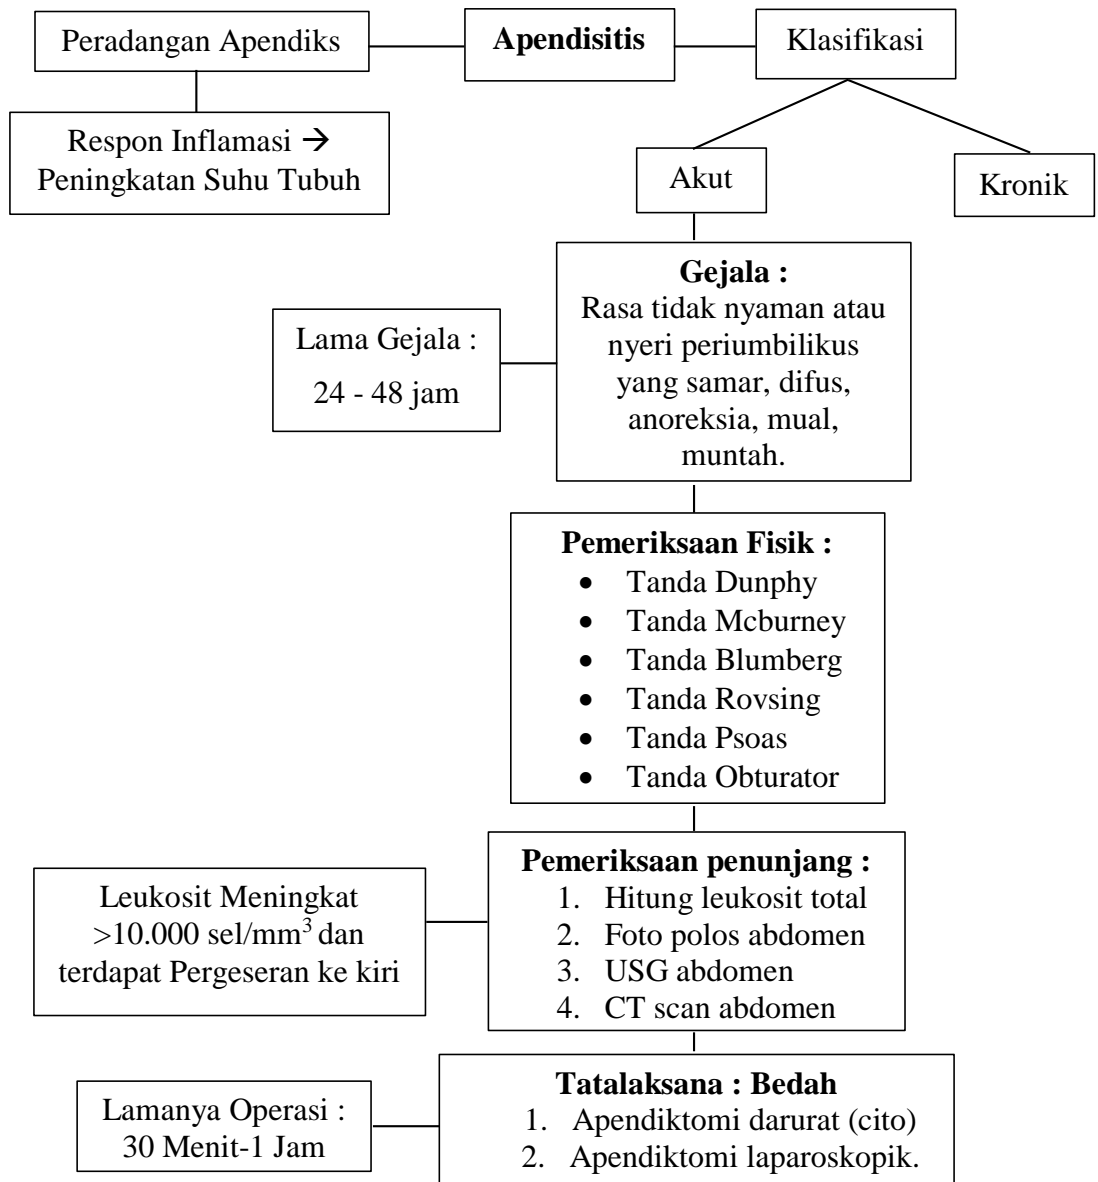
Peradangan Apendiks

**Apendisitis**

Klasifikasi

Respon Inflamasi → Peningkatan Suhu Tubuh

Akut

Kronik

Lama Gejala : 24 - 48 jam

**Gejala :**
Rasa tidak nyaman atau nyeri periumbilikus yang samar, difus, anoreksia, mual, muntah.

**Pemeriksaan Fisik :**
- Tanda Dunphy
- Tanda Mcburney
- Tanda Blumberg
- Tanda Rovsing
- Tanda Psoas
- Tanda Obturator

Leukosit Meningkat >10.000 sel/mm$^3$ dan terdapat Pergeseran ke kiri

**Pemeriksaan penunjang :**
1. Hitung leukosit total
2. Foto polos abdomen
3. USG abdomen
4. CT scan abdomen

Lamanya Operasi : 30 Menit-1 Jam

**Tatalaksana : Bedah**
1. Apendiktomi darurat (cito)
2. Apendiktomi laparoskopik.